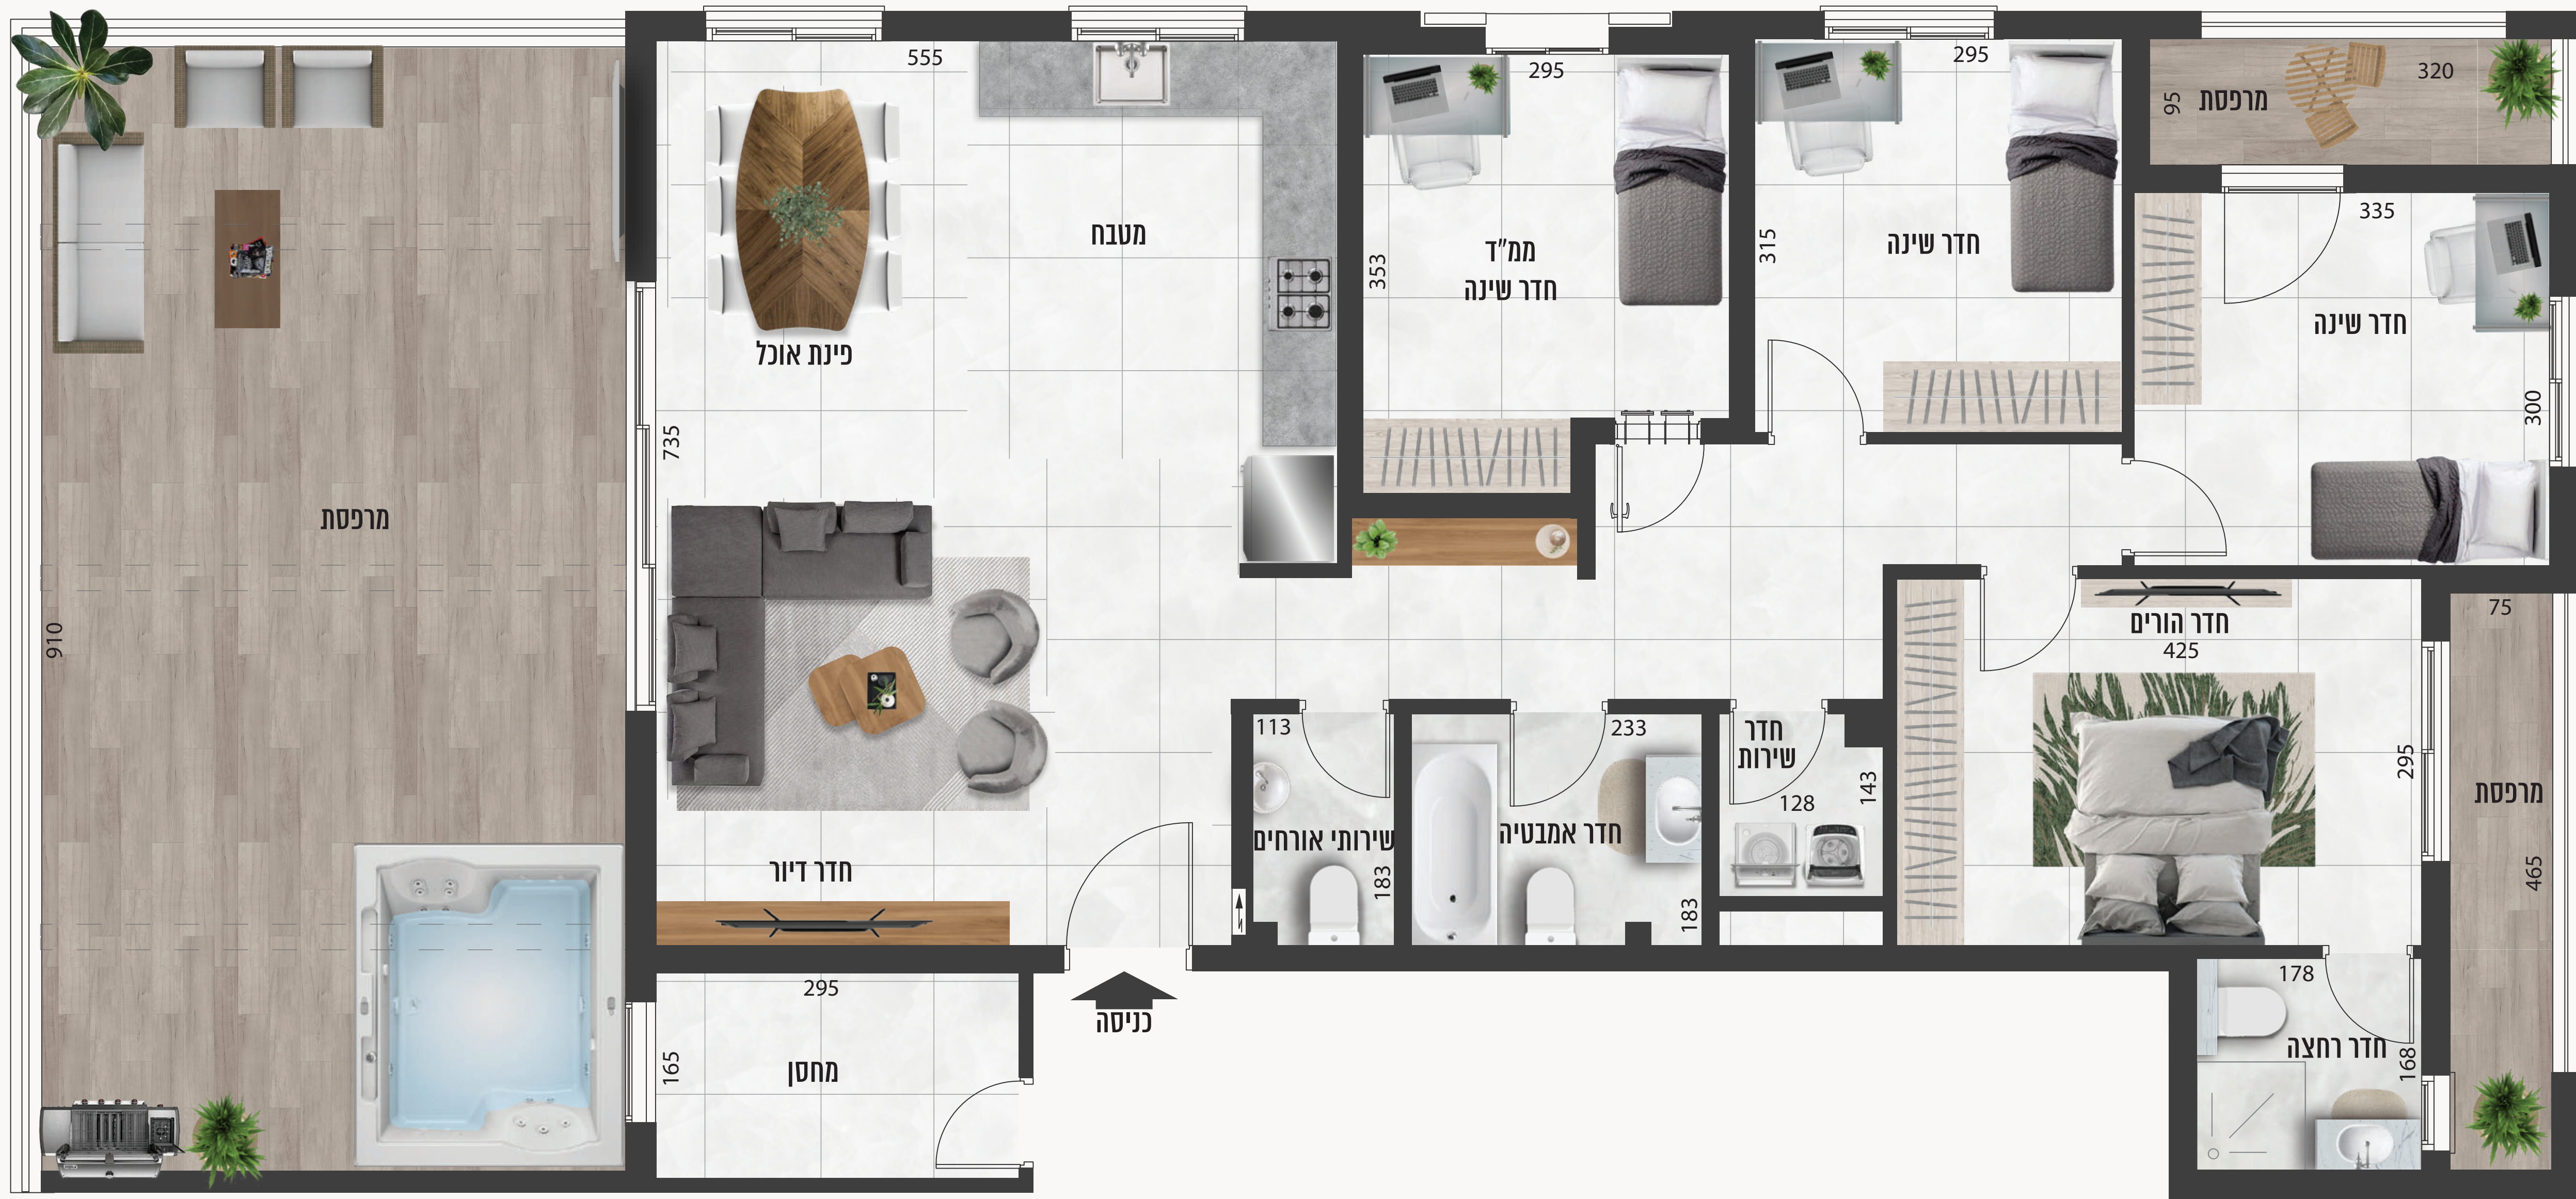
555
מטבח
פינת אוכל
735
מרפסת
910
295
ממ"ד
חדר שינה
353
295
315
חדר שינה
320
95
מרפסת
335
חדר שינה
300
חדר הורים
425
75
מרפסת
465
295
חדר דיור
113
שירותי אורחים
183
233
חדר אמבטיה
183
חדר שירות
128
143
295
165
מחסן
כניסה
178
חדר רחצה
168